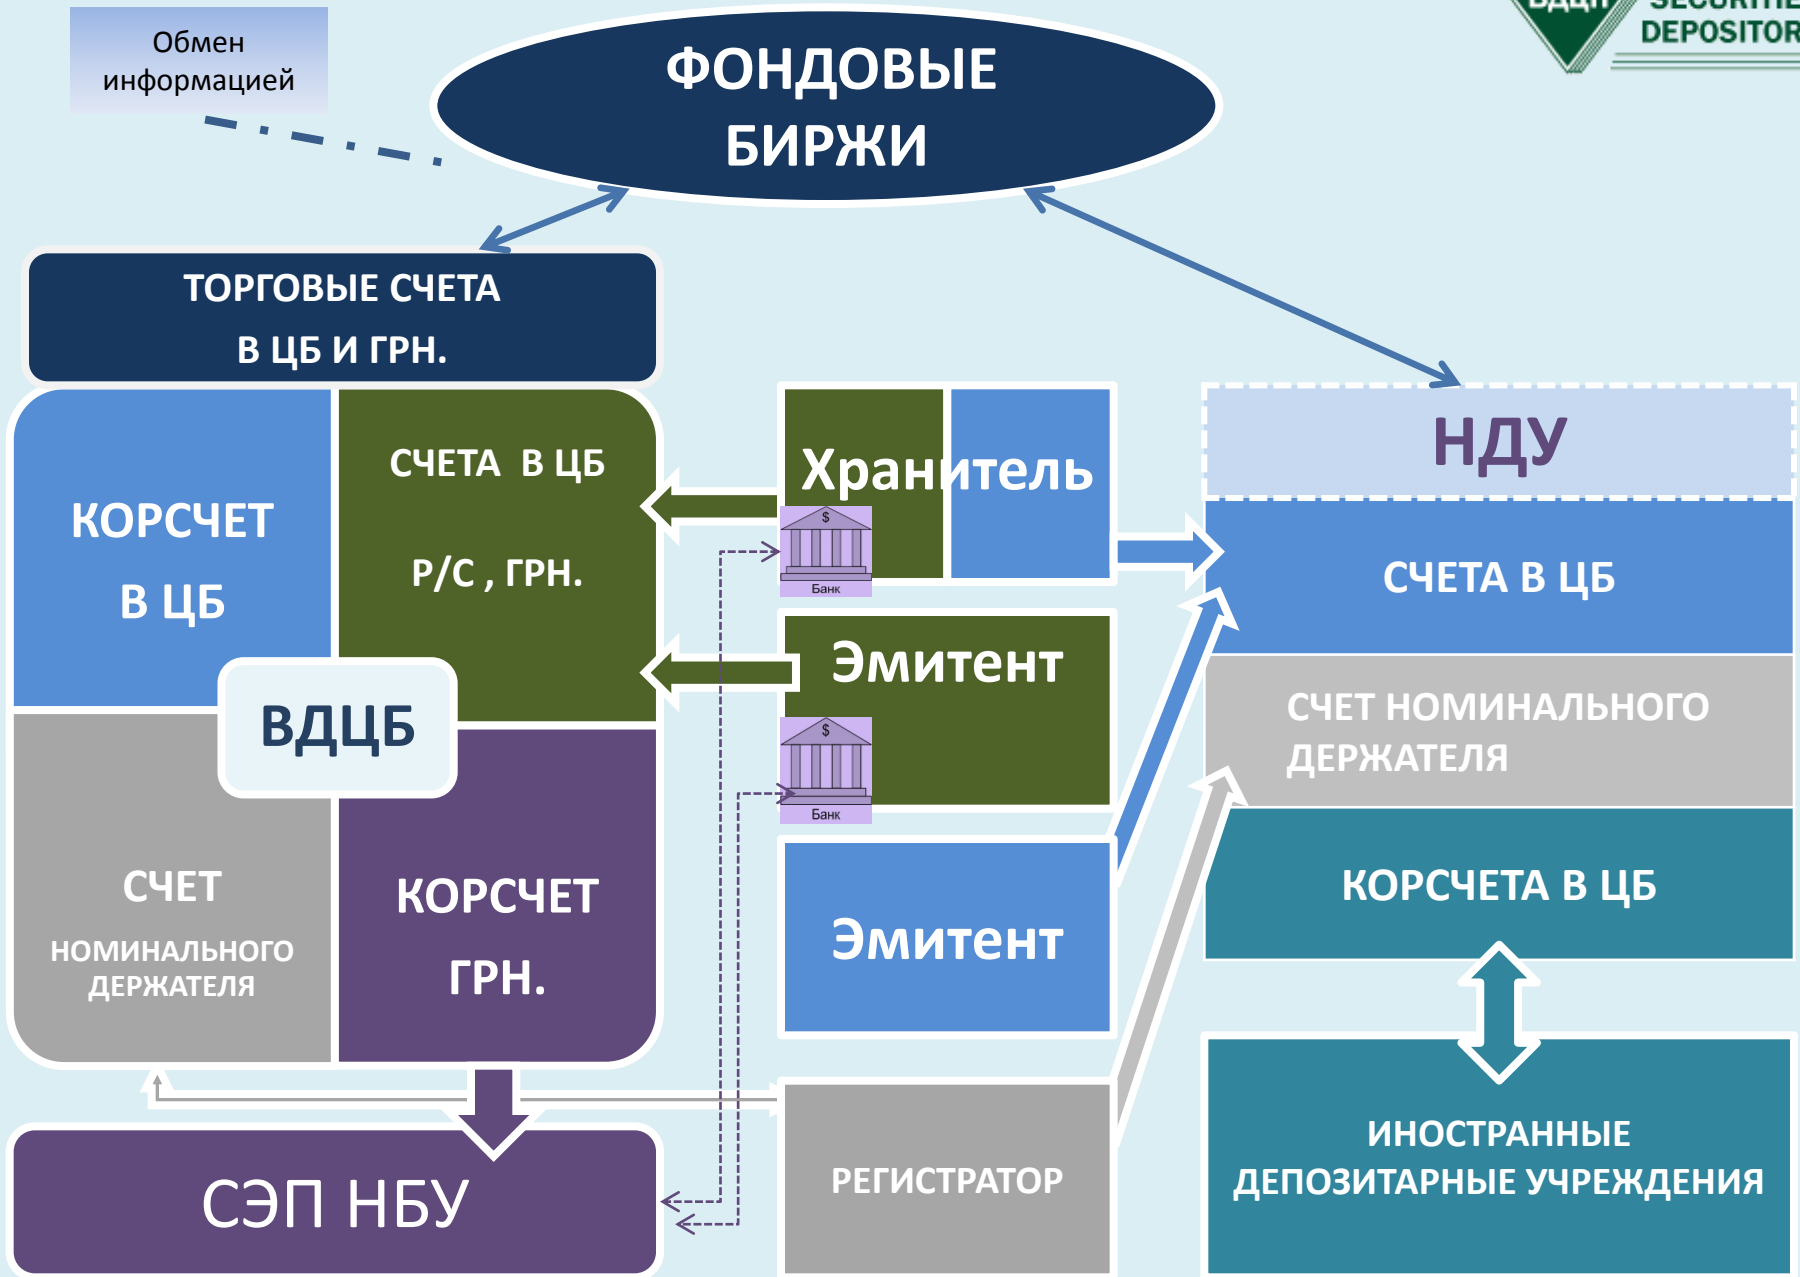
ВДЦП SECURITIE DEPOSITOR

Обмен информацией

ФОНДОВЫЕ БИРЖИ

ТОРГОВЫЕ СЧЕТА В ЦБ И ГРН.

КОРСЧЕТ В ЦБ

СЧЕТА В ЦБ Р/С , ГРН.

ВДЦБ

СЧЕТ НОМИНАЛЬНОГО ДЕРЖАТЕЛЯ

КОРСЧЕТ ГРН.

СЭП НБУ

Хранитель

Банк

Эмитент

Банк

Эмитент

РЕГИСТРАТОР

НДУ

СЧЕТА В ЦБ

СЧЕТ НОМИНАЛЬНОГО ДЕРЖАТЕЛЯ

КОРСЧЕТА В ЦБ

ИНОСТРАННЫЕ ДЕПОЗИТАРНЫЕ УЧРЕЖДЕНИЯ